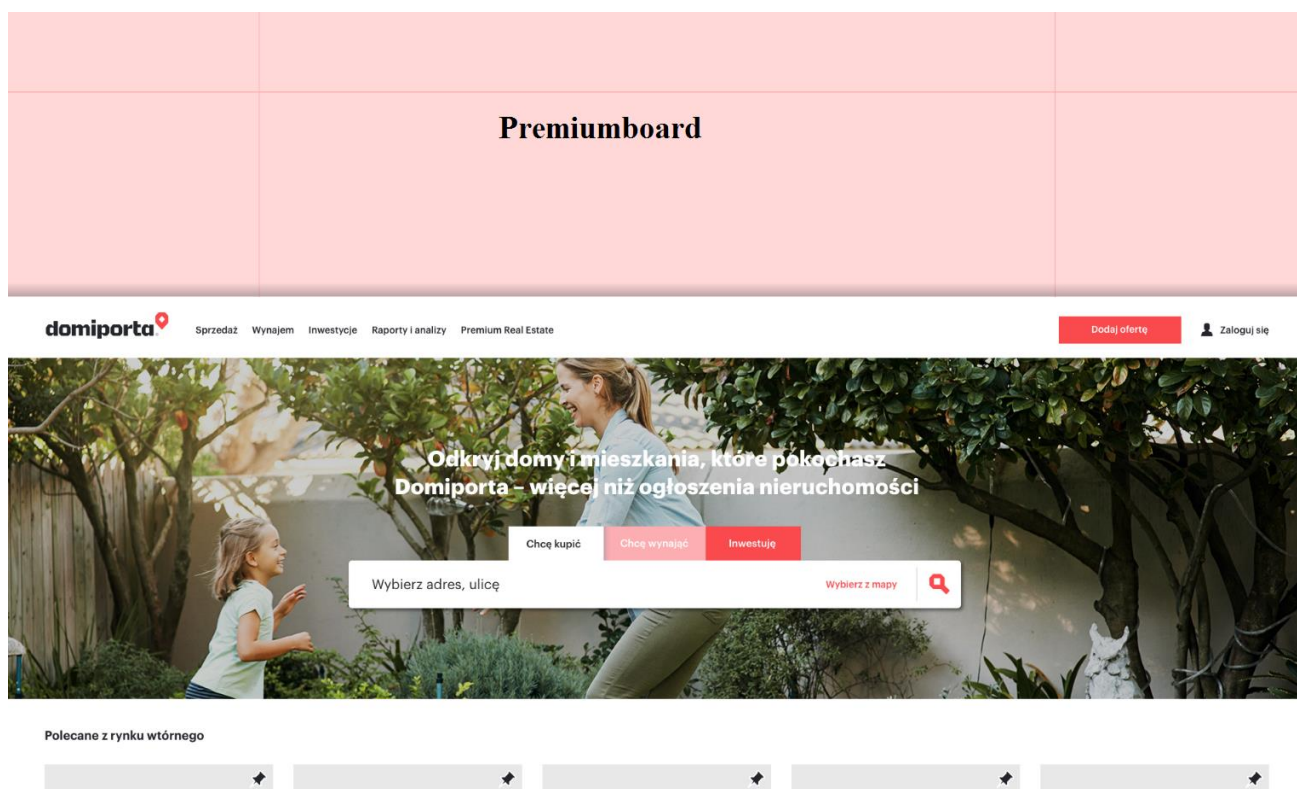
Premiumboard

domiporta Sprzedaż Wynajem Inwestycje Raporty i analizy Premium Real Estate Dodaj ofertę Zaloguj się

Odkryj domy i mieszkania, które pokochasz
Domiporta – więcej niż ogłoszenia nieruchomości

Chcę kupić Chcę wynająć Inwestuję

Wybierz adres, ulicę Wybierz z mapy

Polecane z rynku wtórnego